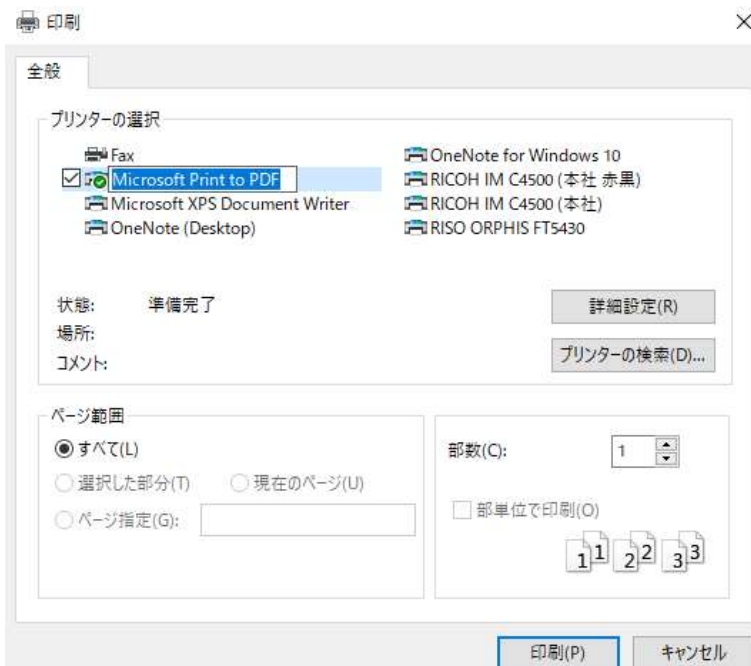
印刷

全般

プリンターの選択

Fax
Microsoft Print to PDF
Microsoft XPS Document Writer
OneNote (Desktop)

OneNote for Windows 10
RICOH IM C4500 (本社 赤黒)
RICOH IM C4500 (本社)
RISO ORPHIS FT5430

状態: 準備完了
場所:
コメント:

詳細設定(R)
プリンターの検索(D)...

ページ範囲
すべて(L)
選択した部分(T)
現在のページ(U)
ページ指定(G):

部数(C): 1
部単位で印刷(O)
1 1 2 2 3 3

印刷(P)
キャンセル